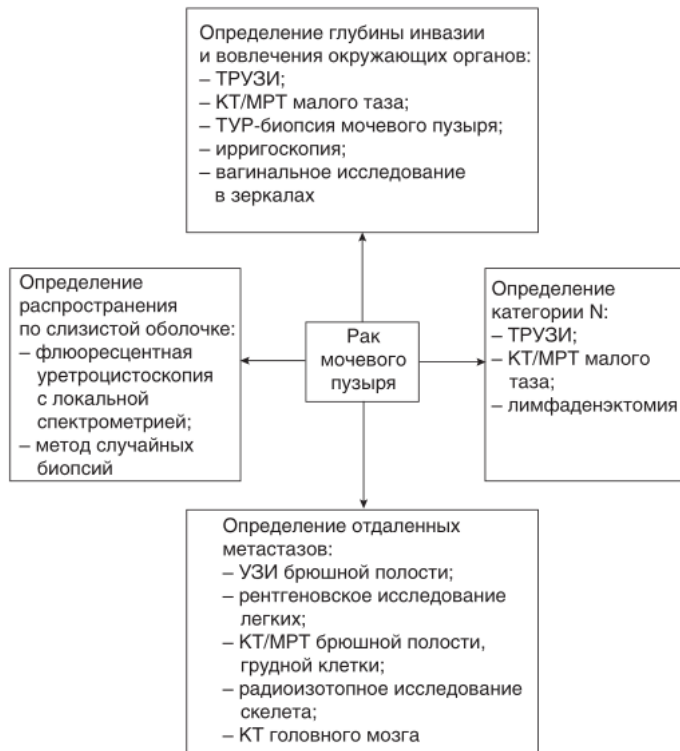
Определение глубины инвазии и вовлечения окружающих органов:
– ТРУЗИ;
– КТ/МРТ малого таза;
– ТУР-биопсия мочевого пузыря;
– ирригоскопия;
– вагинальное исследование в зеркалах

Определение распространения по слизистой оболочке:
– флюоресцентная уретроцистоскопия с локальной спектрометрией;
– метод случайных биопсий

Рак мочевого пузыря

Определение категории N:
– ТРУЗИ;
– КТ/МРТ малого таза;
– лимфаденэктомия

Определение отдаленных метастазов:
– УЗИ брюшной полости;
– рентгеновское исследование легких;
– КТ/МРТ брюшной полости, грудной клетки;
– радиоизотопное исследование скелета;
– КТ головного мозга